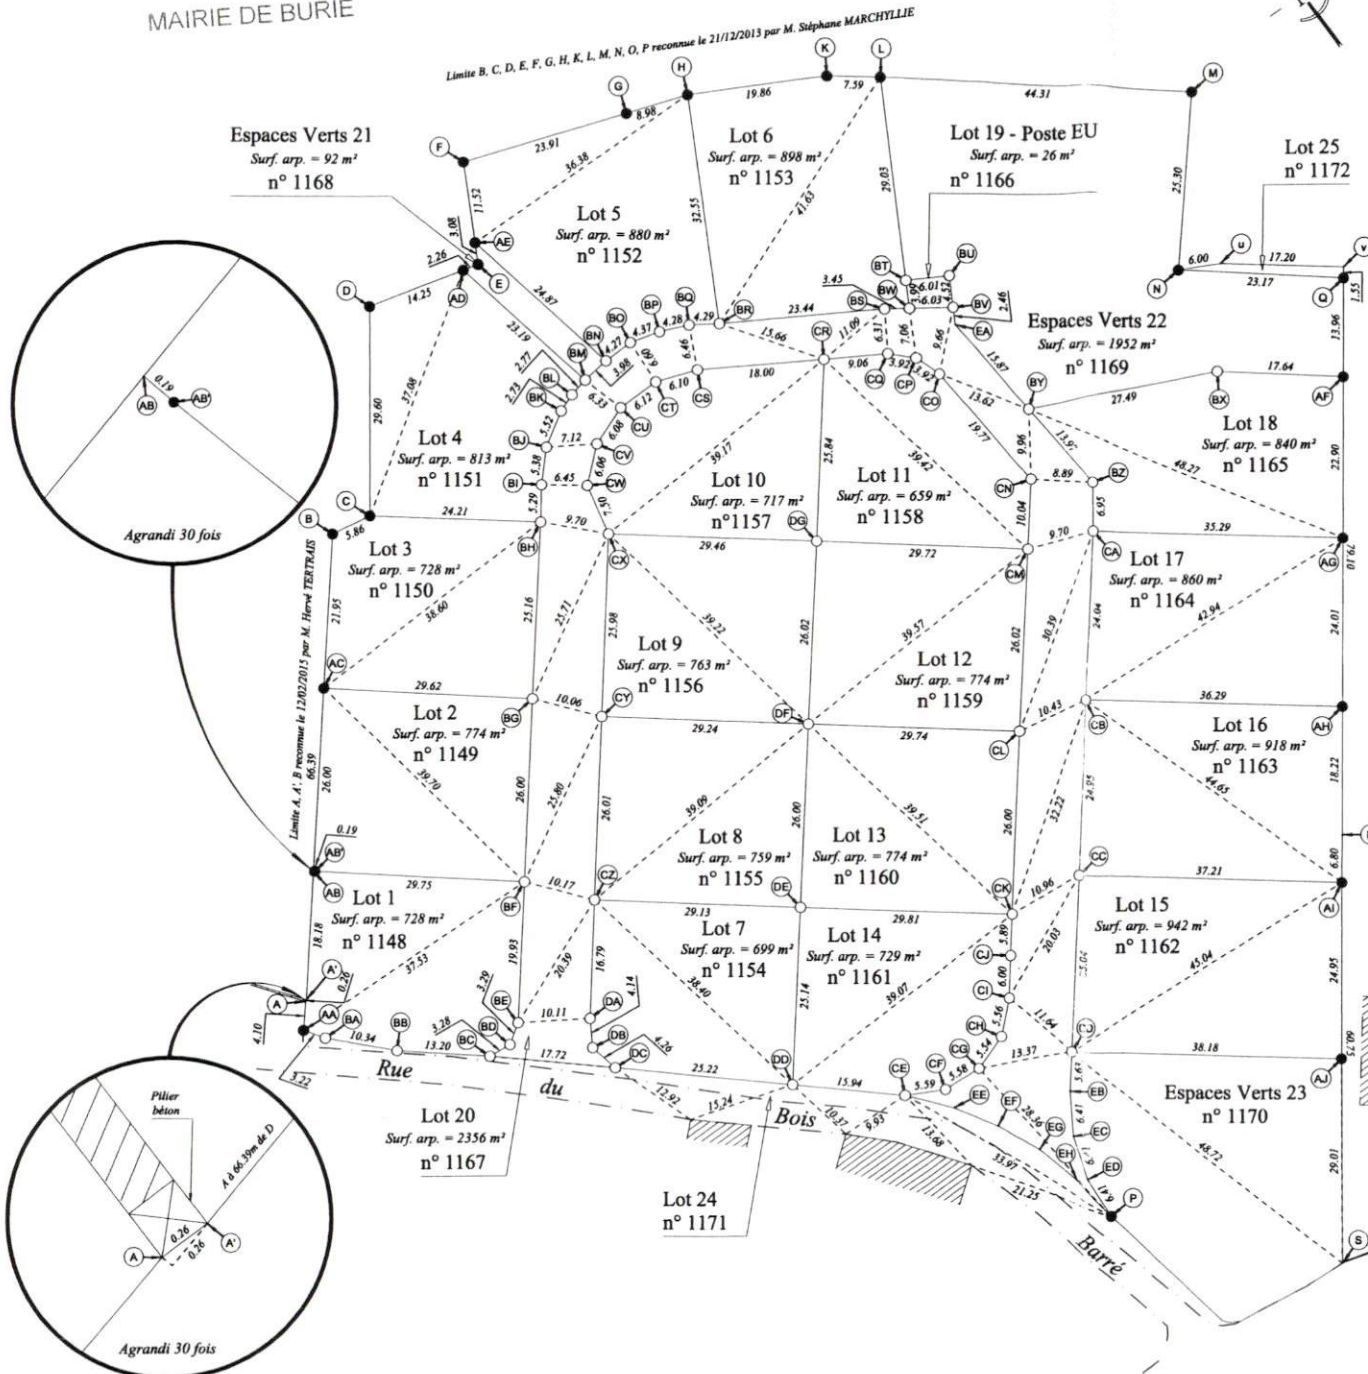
MAIRIE DE BURIE

Limite B, C, D, E, F, G, H, K, L, M, N, O, P reconnue le 21/12/2013 par M. Stéphane MARCHYLLIE

Espaces Verts 21
Surf. arp. = 92 m²
n° 1168

Lot 5
Surf. arp. = 880 m²
n° 1152

Lot 6
Surf. arp. = 898 m²
n° 1153

Lot 19 - Poste EU
Surf. arp. = 26 m²
n° 1166

Lot 25
n° 1172

Espaces Verts 22
Surf. arp. = 1952 m²
n° 1169

Lot 18
Surf. arp. = 840 m²
n° 1165

Lot 4
Surf. arp. = 813 m²
n° 1151

Lot 10
Surf. arp. = 717 m²
n°1157

Lot 11
Surf. arp. = 659 m²
n° 1158

Lot 3
Surf. arp. = 728 m²
n° 1150

Lot 17
Surf. arp. = 860 m²
n° 1164

Lot 9
Surf. arp. = 763 m²
n° 1156

Lot 12
Surf. arp. = 774 m²
n° 1159

Lot 2
Surf. arp. = 774 m²
n° 1149

Lot 16
Surf. arp. = 918 m²
n° 1163

Lot 8
Surf. arp. = 759 m²
n° 1155

Lot 13
Surf. arp. = 774 m²
n° 1160

Lot 1
Surf. arp. = 728 m²
n° 1148

Lot 15
Surf. arp. = 942 m²
n° 1162

Lot 7
Surf. arp. = 699 m²
n° 1154

Lot 14
Surf. arp. = 729 m²
n° 1161

Espaces Verts 23
n° 1170

Lot 20
Surf. arp. = 2356 m²
n° 1167

Lot 24
n° 1171

Rue du Bois Barré

Limite A, A', B reconnue le 12/02/2015 par M. Hervé TERTRAIS

Agrandi 30 fois

Pilier béton

A à 66.39m de D

Agrandi 30 fois

A A' AA AB AB' AC AD AE AF AG AH AI AJ B BA BB BC BD BE BF BG BH BI BJ BK BL BM BN BO BP BQ BR BS BT BU BV BW BX BY BZ C CA CB CC CD CE CF CG CH CI CJ CK CL CM CN CO CP CQ CR CS CT CU CV CW CX CY CZ D DA DB DC DD DE DF DG E EA EB EC ED EE EF EG EH F G H K L M N P Q S U V

0.19 0.26 0.26 4.10 3.22 10.34 13.20 3.28 3.29 19.93 10.11 4.14 4.26 17.72 25.22 12.92 15.24 10.37 9.93 13.68 15.94 5.59 5.58 5.54 5.56 6.00 5.89 13.37 11.64 5.61 6.41 6.41 28.56 33.97 21.25 18.18 37.53 29.75 26.00 66.39 39.70 29.62 21.95 38.60 5.86 24.21 29.60 37.08 14.25 2.26 3.08 11.52 23.91 36.38 8.98 19.86 7.59 44.31 32.55 41.63 29.03 25.30 6.00 17.20 23.17 1.55 13.96 24.87 23.19 2.77 2.73 5.52 5.38 5.29 7.12 6.45 9.70 6.33 3.98 4.27 4.37 4.28 4.29 6.09 6.46 6.12 6.10 6.08 6.06 7.50 18.00 23.44 15.66 3.45 11.09 6.31 7.06 9.06 3.92 3.92 9.65 6.01 6.03 3.6 4.52 2.46 15.87 13.62 19.77 9.96 15.91 27.49 17.64 48.27 22.90 8.89 6.95 10.04 9.70 35.29 39.17 25.84 39.42 29.46 29.72 25.16 25.71 25.98 39.22 26.02 39.57 26.02 30.39 24.04 42.94 24.01 10.06 29.24 29.74 10.43 36.29 18.22 26.00 25.80 26.01 39.09 26.00 39.51 26.00 32.22 24.95 44.65 10.17 29.13 29.81 10.96 37.21 6.80 20.39 16.79 38.40 25.14 39.07 20.03 25.04 45.04 24.95 38.18 60.25 48.72 29.01